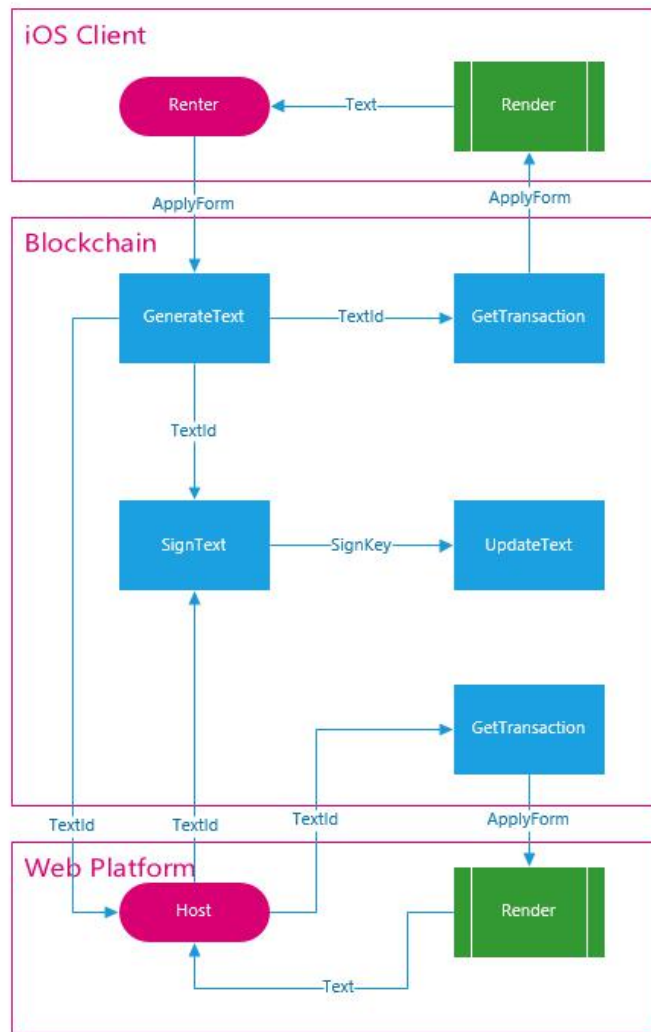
iOS Client

Renter

Text

Render

ApplyForm

ApplyForm

Blockchain

GenerateText

TextId

GetTransaction

TextId

SignText

SignKey

UpdateText

GetTransaction

TextId

TextId

TextId

ApplyForm

Web Platform

Host

Render

Text